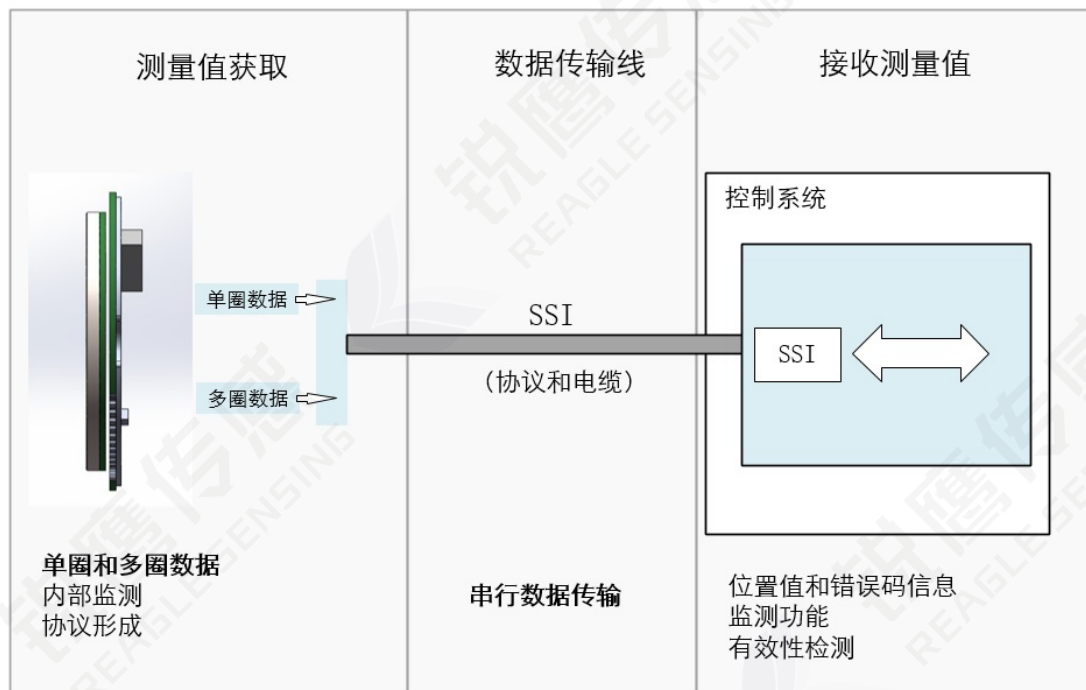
测量值获取

单圈数据

多圈数据

**单圈和多圈数据**
内部监测
协议形成

数据传输线

SSI

（协议和电缆）

**串行数据传输**

接收测量值

控制系统

SSI

位置值和错误码信息
监测功能
有效性检测

锐鹰传感 REAGLE SENSING